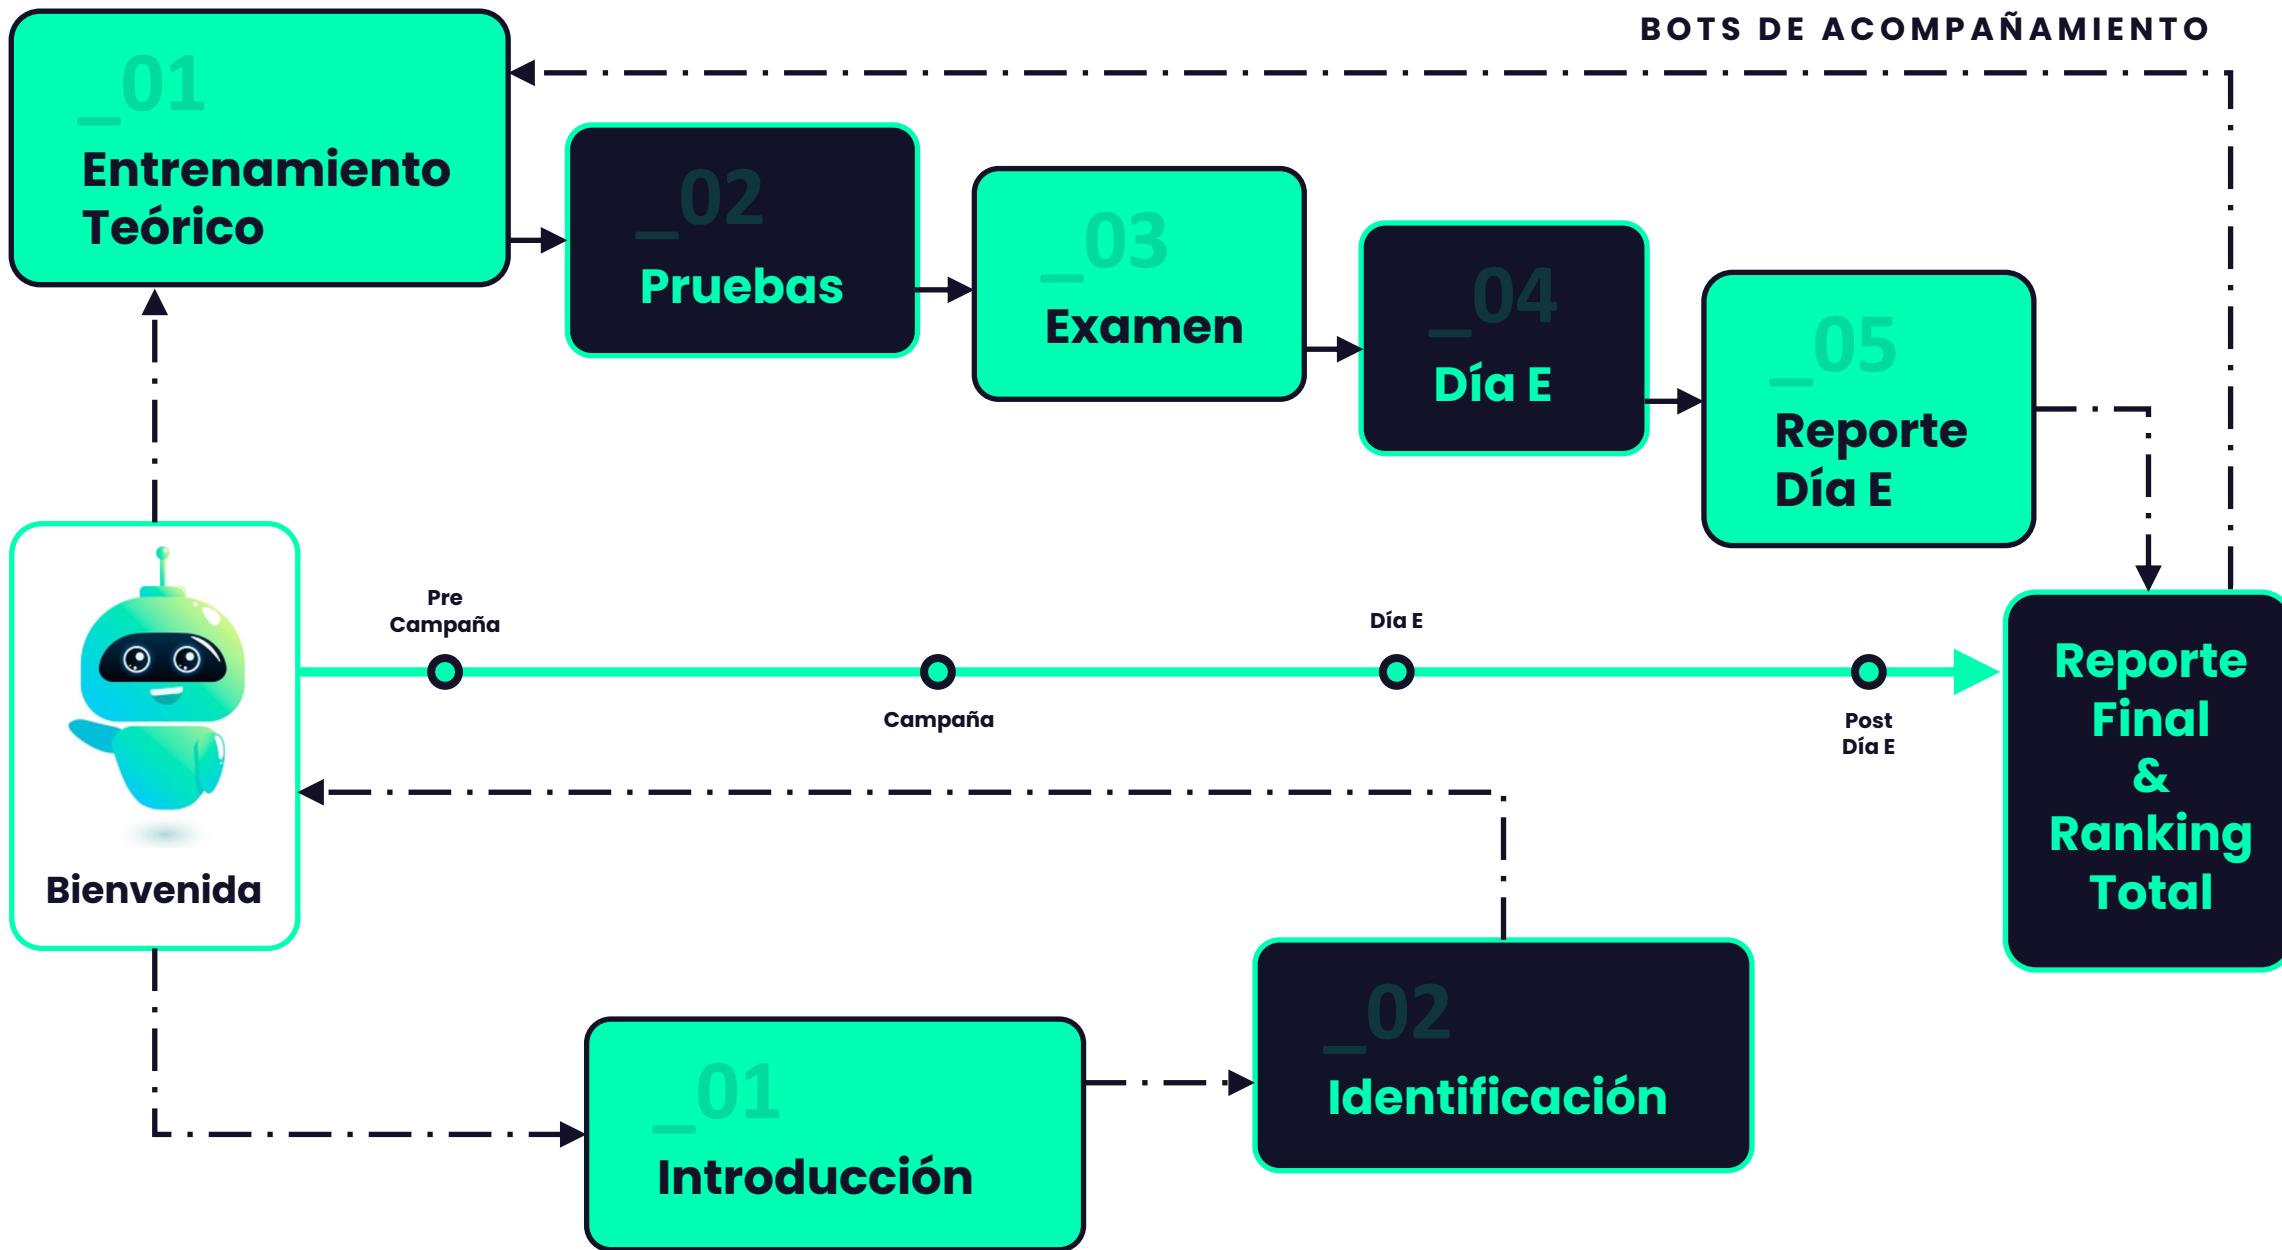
BOTS DE ACOMPAÑAMIENTO

_01
Entrenamiento Teórico

_02
Pruebas

_03
Examen

_04
Día E

_05
Reporte Día E

Bienvenida

Pre Campaña

Campaña

Día E

Post Día E

Reporte Final & Ranking Total

_01
Introducción

_02
Identificación